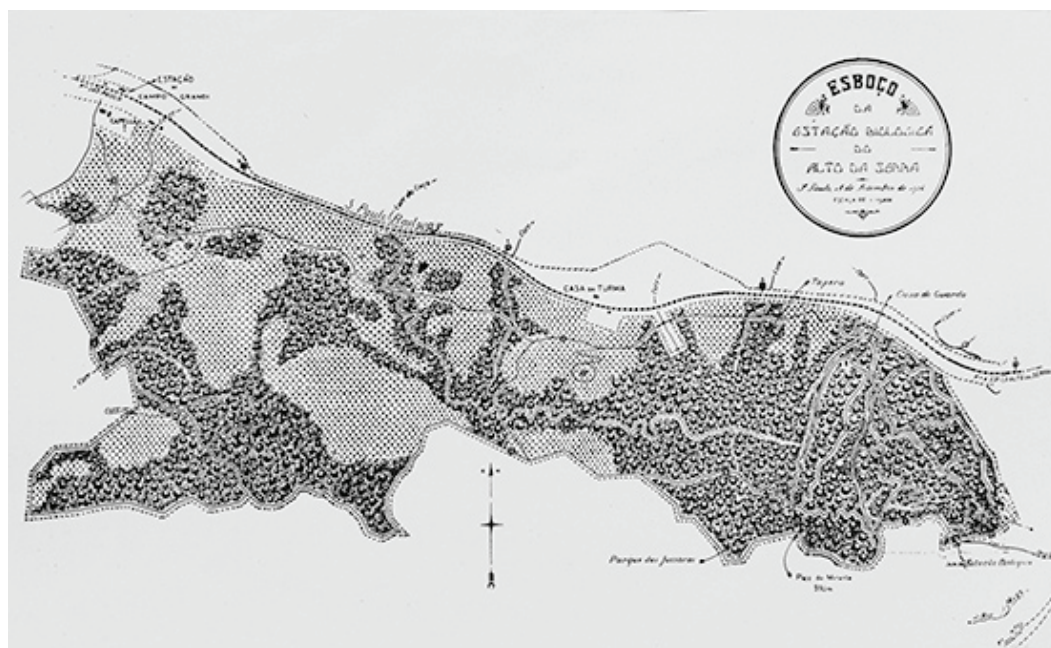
ESBOÇO
DA
ESTAÇÃO BIOLOGICA
DO
ALTO DA SERRA

S. Paulo, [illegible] de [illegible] de 19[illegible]
ESCALA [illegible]

ESTAÇÃO
CAMPO GRANDE

S. Paulo Railway

CASA DE TURMA

Taipera

Casa de Guarda

N

Parque dos Jucaras

Pico do Mirante
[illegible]

Estação Biologica